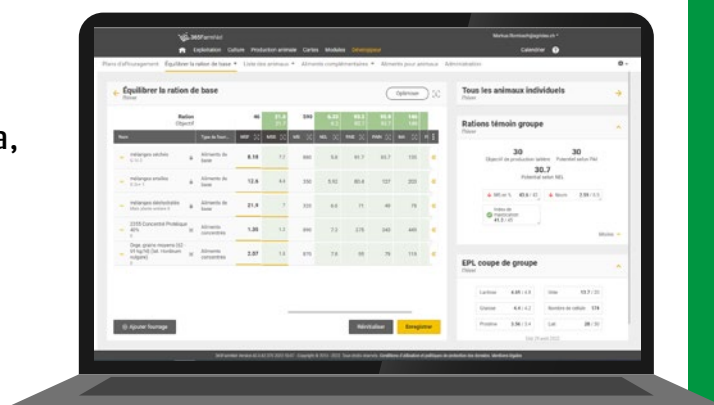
a,

365FarmNet

Exploitation Culture Production animale Cartes Modules Développeur

Calendrier

Plans d'affouragement Équilibrer la ration de base Liste des animaux Aliments complémentaires Aliments pour animaux Administration

Équilibrer la ration de base
Hiver

Optimiser

Ration
Objectif

Nom | Type de fourr. | MSF | MS | | NEL | PAB | PAN | | |
mélanges ensilés | Aliments de base | 8.18 | | | | | | |
mélanges ensilés | Aliments de base | 12.6 | | | | | | |
mélanges déshydratés | Aliments de base | 21.9 | | | | | | |
Concentré Protéique | Aliments concentrés | 1.35 | | | | | | |
Orge grains moyens | Aliments concentrés | 2.57 | | | | | | |

Ajouter fourrage

Réinitialiser Enregistrer

Tous les animaux individuels
Hiver

Rations témoin groupe
Hiver

30
Objectif de production laitière

30
Potentiel selon PAI

30.7
Potentiel selon NEL

Moins

EPL coupe de groupe
Hiver

Lactose
Graisse
Protéine
Urée
Nombre de cellule 174
Lait

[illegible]